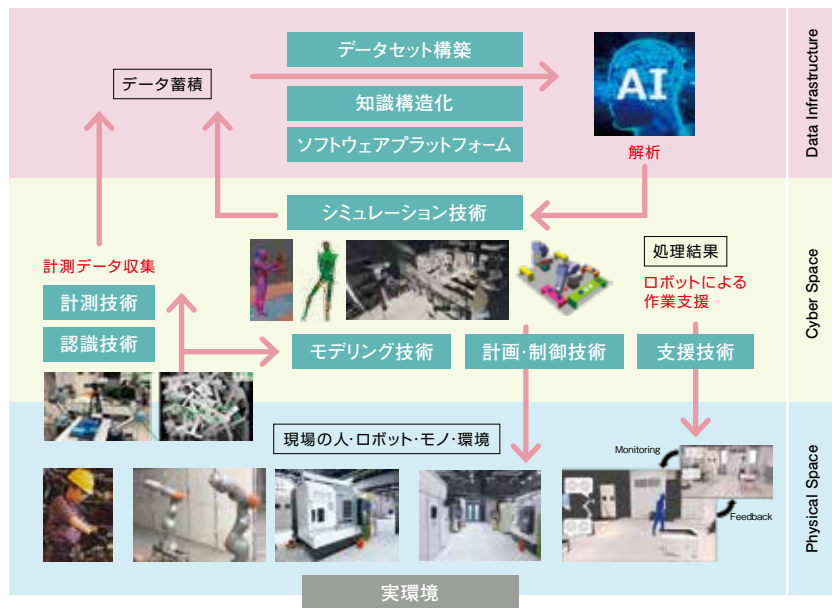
Data Infrastructure

データ蓄積

データセット構築

知識構造化

ソフトウェアプラットフォーム

AI

解析

Cyber Space

シミュレーション技術

計測データ収集

計測技術

認識技術

処理結果

ロボットによる作業支援

モデリング技術

計画・制御技術

支援技術

Physical Space

現場の人・ロボット・モノ・環境

Monitoring

Feedback

実環境